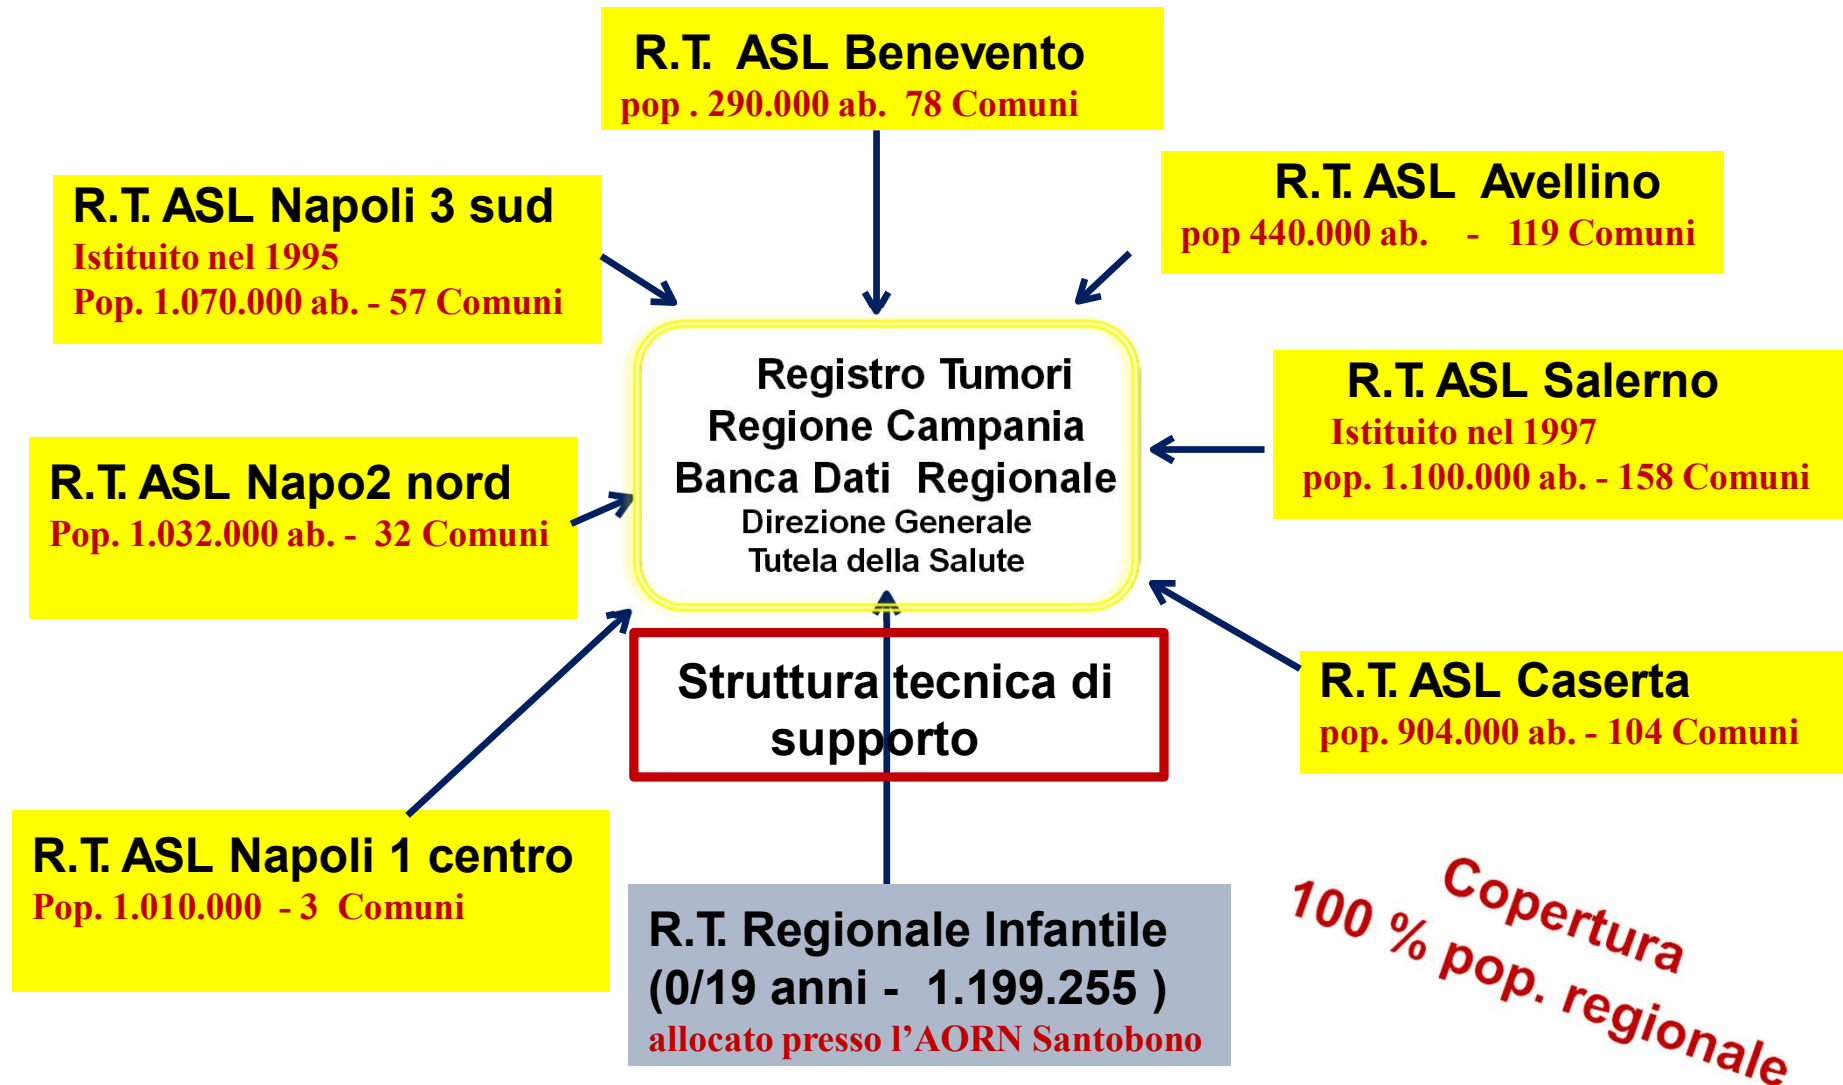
R.T. ASL Benevento
pop . 290.000 ab. 78 Comuni

R.T. ASL Napoli 3 sud
Istituito nel 1995
Pop. 1.070.000 ab. - 57 Comuni

R.T. ASL Avellino
pop 440.000 ab. - 119 Comuni

Registro Tumori
Regione Campania
Banca Dati Regionale
Direzione Generale
Tutela della Salute

R.T. ASL Salerno
Istituito nel 1997
pop. 1.100.000 ab. - 158 Comuni

R.T. ASL Napo2 nord
Pop. 1.032.000 ab. - 32 Comuni

Struttura tecnica di supporto

R.T. ASL Caserta
pop. 904.000 ab. - 104 Comuni

R.T. ASL Napoli 1 centro
Pop. 1.010.000 - 3 Comuni

R.T. Regionale Infantile
(0/19 anni - 1.199.255 )
allocato presso l'AORN Santobono

Copertura
100 % pop. regionale